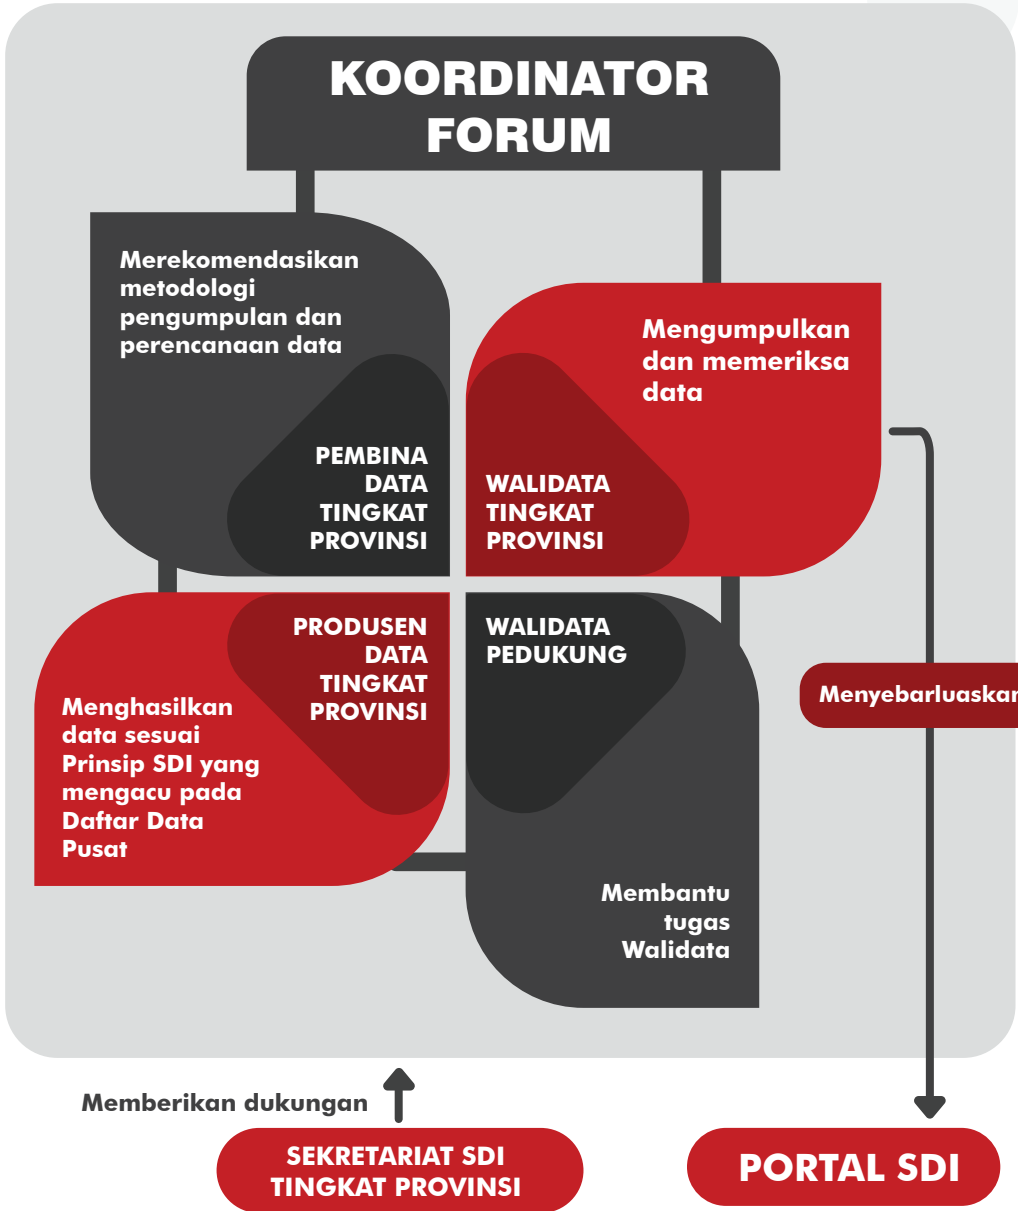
KOORDINATOR FORUM

Merekomendasikan metodologi pengumpulan dan perencanaan data

PEMBINA DATA TINGKAT PROVINSI

Mengumpulkan dan memeriksa data

WALIDATA TINGKAT PROVINSI

PRODUSEN DATA TINGKAT PROVINSI

Menghasilkan data sesuai Prinsip SDI yang mengacu pada Daftar Data Pusat

WALIDATA PEDUKUNG

Membantu tugas Walidata

Menyebarluaskan

Memberikan dukungan

SEKRETARIAT SDI TINGKAT PROVINSI

PORTAL SDI